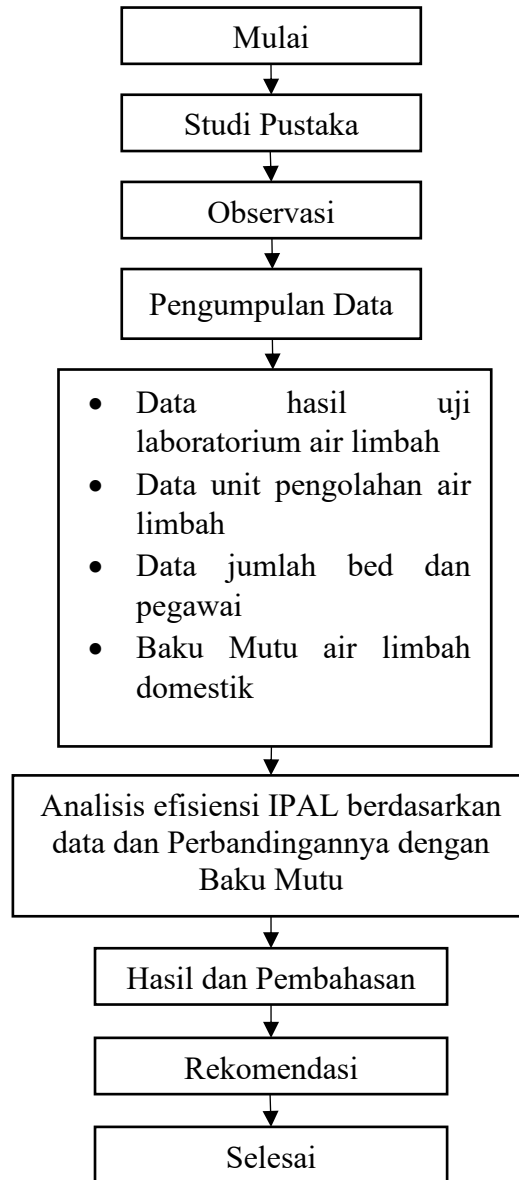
Mulai

Studi Pustaka

Observasi

Pengumpulan Data

- Data hasil uji laboratorium air limbah
- Data unit pengolahan air limbah
- Data jumlah bed dan pegawai
- Baku Mutu air limbah domestik

Analisis efisiensi IPAL berdasarkan data dan Perbandingannya dengan Baku Mutu

Hasil dan Pembahasan

Rekomendasi

Selesai